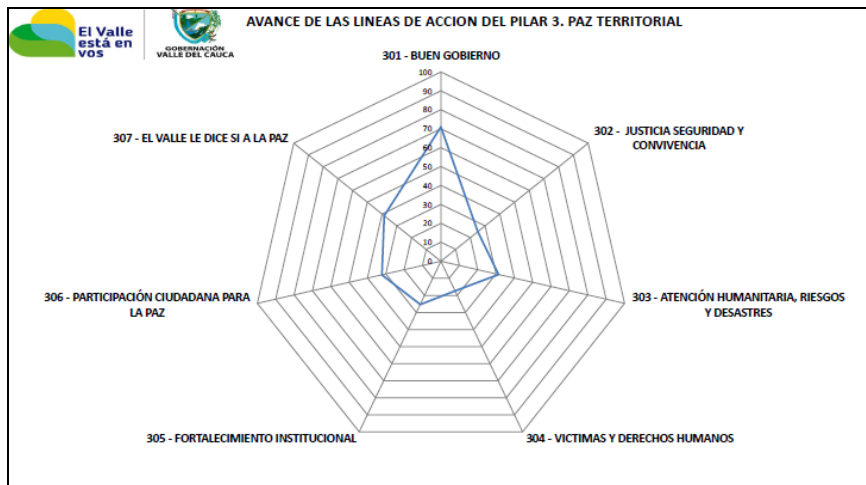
El Valle está en vos

GOBERNACIÓN VALLE DEL CAUCA

AVANCE DE LAS LINEAS DE ACCION DEL PILAR 3. PAZ TERRITORIAL

301 - BUEN GOBIERNO

100
90
80
70
60
50
40
30
20
10
0

302 - JUSTICIA SEGURIDAD Y CONVIVENCIA

303 - ATENCIÓN HUMANITARIA, RIESGOS Y DESASTRES

304 - VICTIMAS Y DERECHOS HUMANOS

305 - FORTALECIMIENTO INSTITUCIONAL

306 - PARTICIPACIÓN CIUDADANA PARA LA PAZ

307 - EL VALLE LE DICE SI A LA PAZ